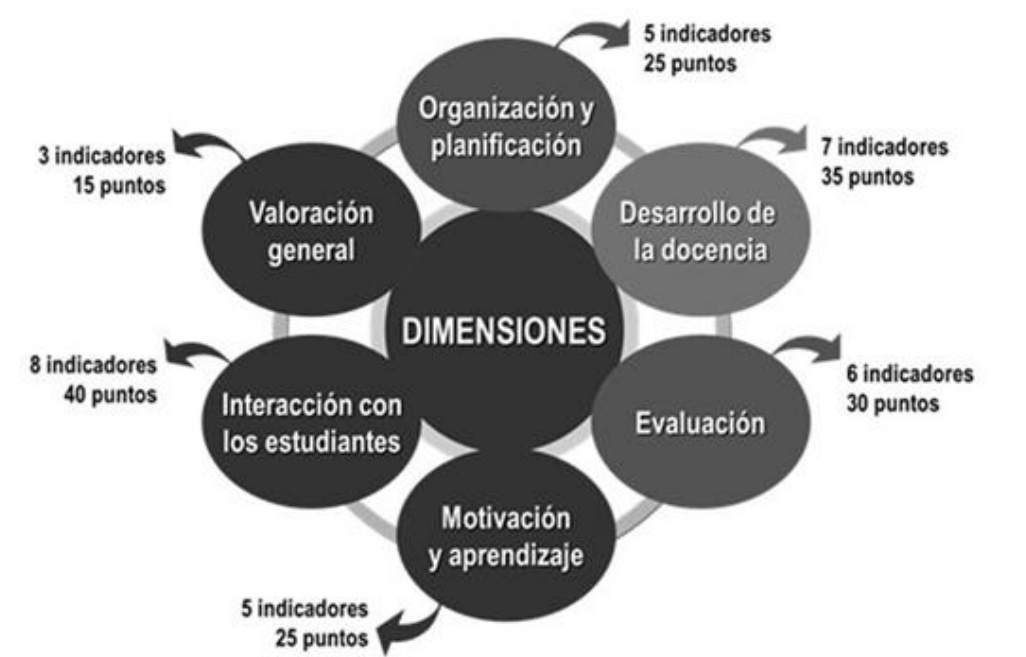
5 indicadores
25 puntos

Organización y planificación

3 indicadores
15 puntos

7 indicadores
35 puntos

Valoración general

DIMENSIONES

Desarrollo de la docencia

8 indicadores
40 puntos

6 indicadores
30 puntos

Interacción con los estudiantes

Evaluación

Motivación y aprendizaje

5 indicadores
25 puntos